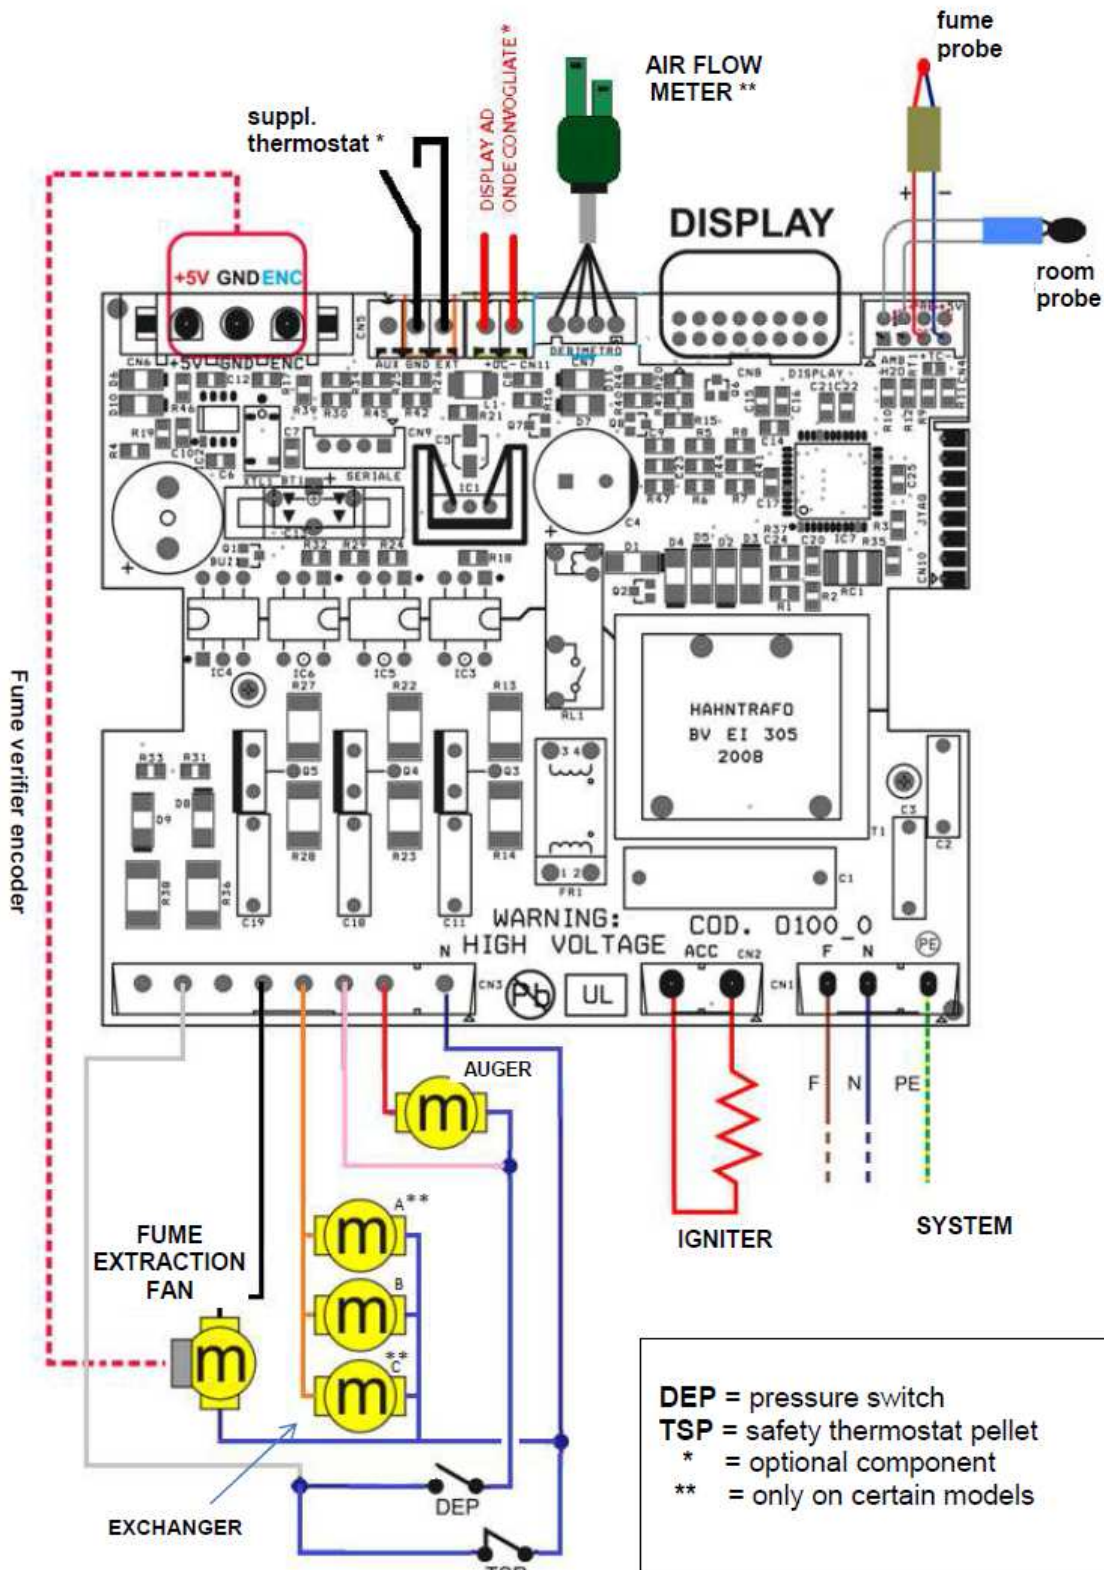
fume probe

AIR FLOW METER **

suppl. thermostat *

DISPLAY AD ONDE CONVOGLIATE *

DISPLAY

room probe

+5V GND ENC

CN6 +5V GND ENC

CN5 AUX GND EXT

+DC- CN11

DEBIMETRO CN7

CN8 DISPLAY

AMB H2O TC- +5V

SERIALE

CN9

IC1

C4

HAHNTRAFO
BV EI 305
2008

RL1

FR1

T1

C1

C2

C3

WARNING:
HIGH VOLTAGE

COD. 0100_0

N

CN3

UL

ACC CN2

F N PE

CN1

Fume verifier encoder

AUGER

A**

B

**C

FUME EXTRACTION FAN

EXCHANGER

DEP

TSP

IGNITER

F N PE

SYSTEM

DEP = pressure switch
TSP = safety thermostat pellet
* = optional component
** = only on certain models